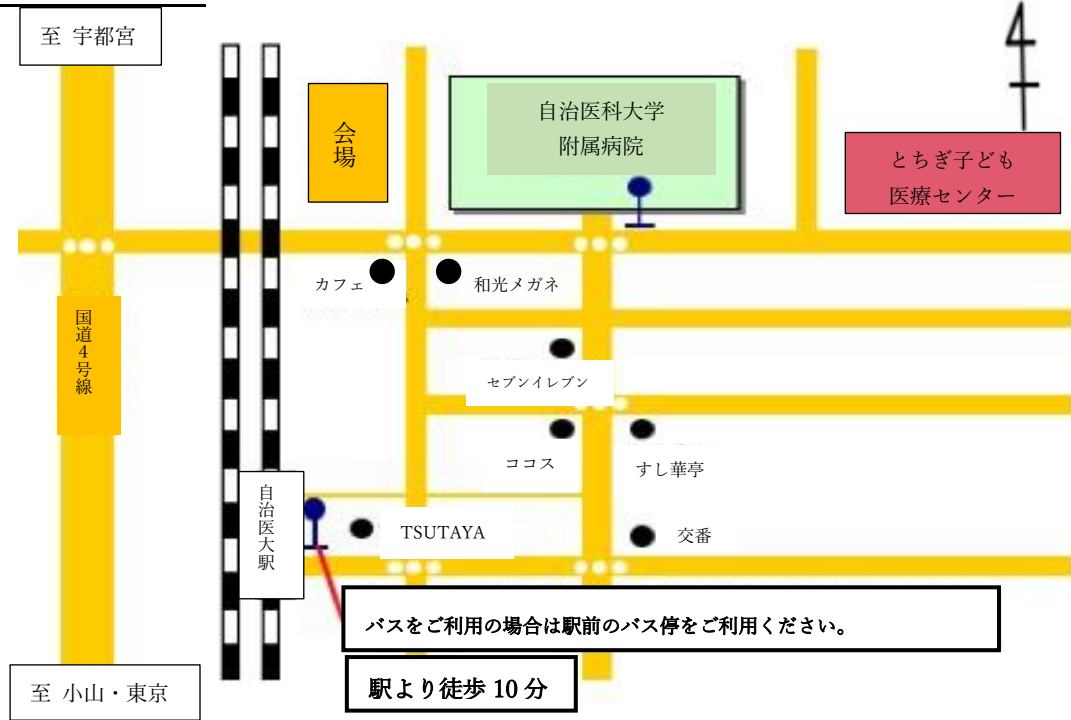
至 宇都宮

4

会場

自治医科大学
附属病院

とちぎ子ども
医療センター

カフェ

和光メガネ

国道4号線

セブンイレブン

ココス

すし華亭

自治医大駅

TSUTAYA

交番

バスをご利用の場合は駅前のバス停をご利用ください。

駅より徒歩 10 分

至 小山・東京